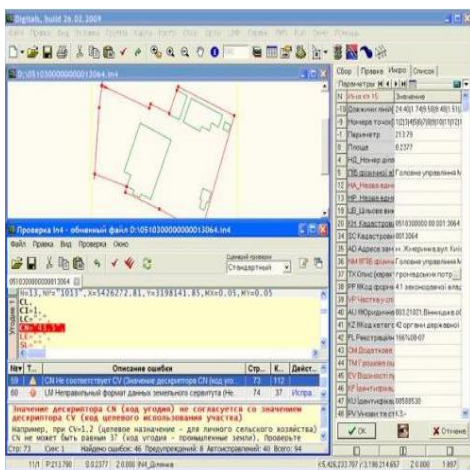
Digitals, build 26.02.2009

D:\0510300000000013064.in4

Проверка In4 - обменный файл D:\0510300000000013064.in4

Файл Правка Вид Проверка Окно

Стандартный

NL13,N="1013",X=5426272.81,Y=3198141.85,MX=0.05,MY=0.05
CI=
CL=1;
LC=;
CN=1;
Sl=;

| №▼ | Т... | Описание ошибки | Стр... | К... | Дейст... |
|---|---|---|---|---|---|
| 59 | | CN Не соответствует CV (Значение дескриптора CN (код уго... | 73 | 112 | |
| 60 | | LM Неправильный формат длины земельного сервитута (Не | 74 | 37 | Испра |

Значение дескриптора CN (код угодия) не согласуется со значением дескриптора CV (код целевого использования участка)

Например, при CV=1.2 (целевое назначение - для личного сельского хозяйства) CN не может быть равным 37 (код угодия - промышленные земли). Проверьте

Стр: 73 Стлб: 1 Найдено ошибок: 46 Предупреждений: 8 Автоисправлений: 40 Всего: 94

Сбор | Правка | Инфо | Список

Параметры

| N | Имя | Значение |
|---|---|---|
| 13 | Длина | 24.40(1.749.50(9.49(1.51)( |
| 1 | Номера точек | 1(2(3(4(5(6(7(8(9(10(11(12(1 |
| 1 | Периметр | 213.79 |
| 2 | Площа | 0.2377 |
| 6 | НО_Номер дов | |
| 7 | ПВ Документ | Головне управління М |
| 8 | НА_Назва | |
| 9 | НР_Назва | |
| 10 | LB_Цільове | |
| 11 | КН_Кадастровий | 0510300000:00:001:3064 |
| 34 | SC Кадастровий | 001:3064 |
| 35 | AD Адреса | м. Жмеринка вул. Київ |
| 36 | НМ Форма | Головне управління М |
| 37 | TX Опис | громадським потр |
| 38 | PP Код | 4.1 землекористувач |
| 39 | НР Частка | |
| 40 | AU НОрган | 003.21021 Вінницька об |
| 41 | KZ Код | 42 органи державної |
| 42 | PL Реєстрація | 1667/08-07 |
| 43 | CM Додаткове | |
| 44 | ТМ Грошова | |
| 45 | CV Відомості | |
| 46 | НР Центр | |
| 47 | NU Центр | 00508535 |
| 48 | PV Уповн | |

OK | Отмена

11/1 Р:213.790 0.02377 2.0000 ЯЧ_Длина 5426,233.787 / 3198,214.697 2.0000 1.897